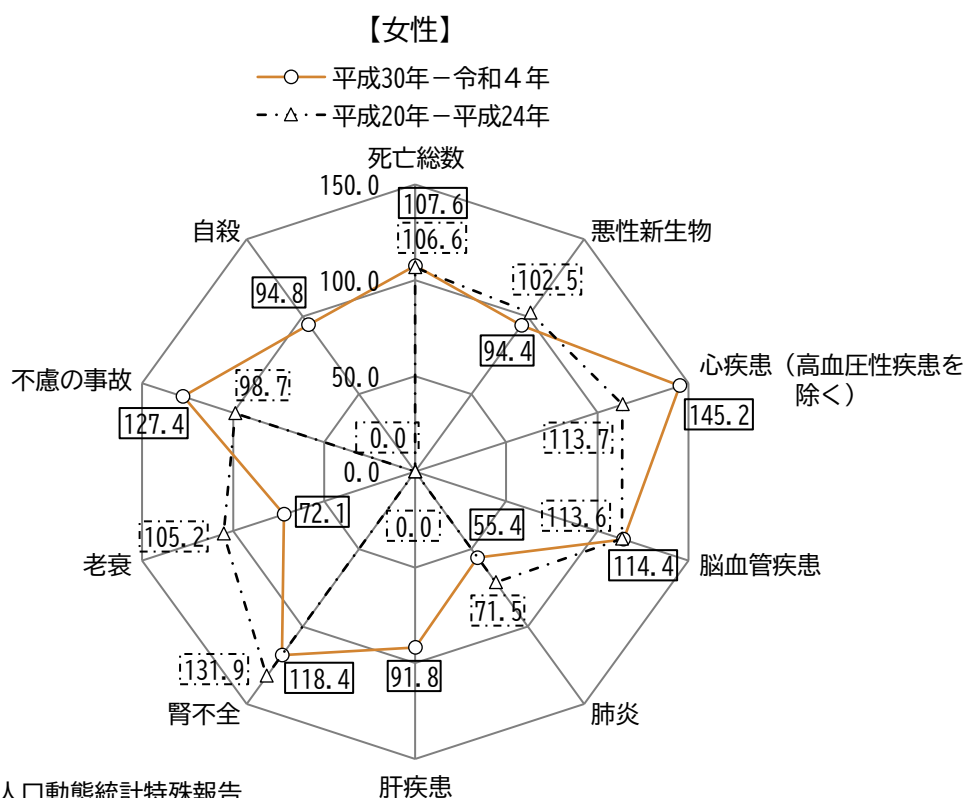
【女性】

平成30年－令和４年

平成20年－平成24年

死亡総数

150.0

107.6

106.6

悪性新生物

自殺

102.5

94.8

100.0

94.4

心疾患（高血圧性疾患を除く）

不慮の事故

98.7

50.0

145.2

127.4

113.7

0.0

0.0

113.6

72.1

55.4

老衰

105.2

0.0

脳血管疾患

114.4

71.5

131.9

118.4

91.8

腎不全

肺炎

人口動態統計特殊報告

肝疾患